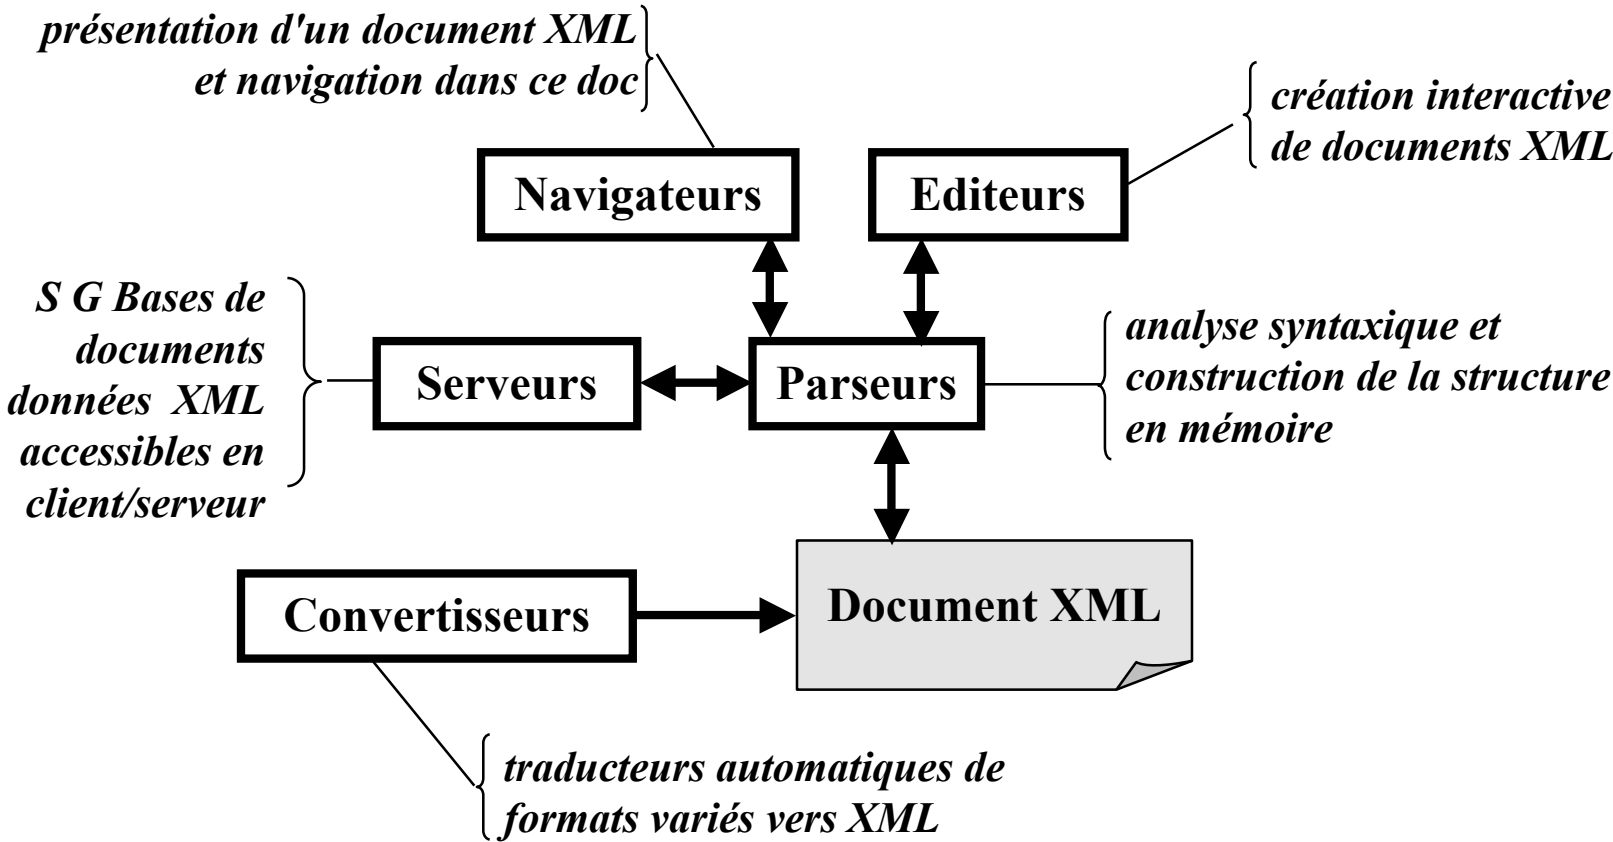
présentation d'un document XML et navigation dans ce doc

création interactive de documents XML

Navigateurs

Editeurs

S G Bases de documents données XML accessibles en client/serveur

Serveurs

Parseurs

analyse syntaxique et construction de la structure en mémoire

Convertisseurs

Document XML

traducteurs automatiques de formats variés vers XML